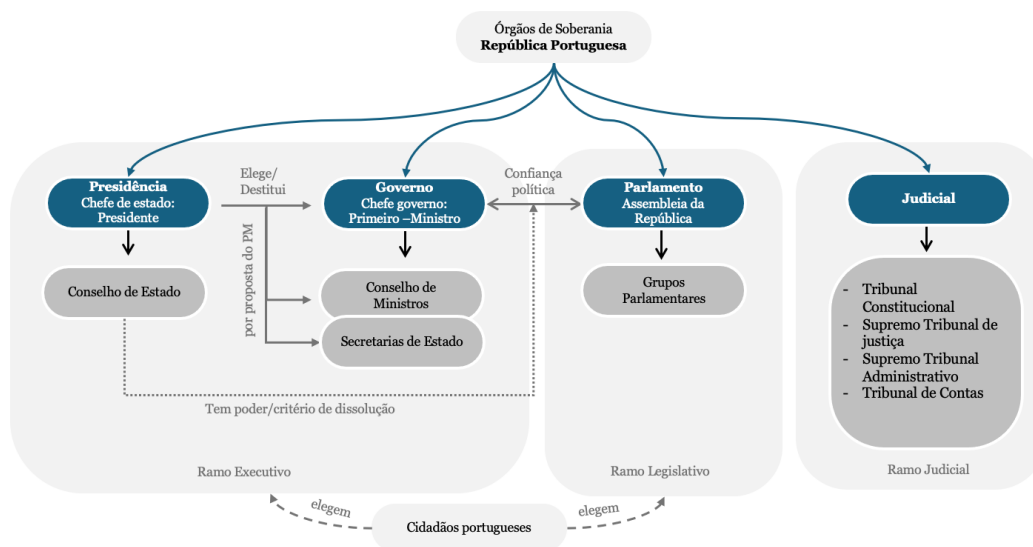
Órgãos de Soberania
**República Portuguesa**

**Presidência**
Chefe de estado:
Presidente

Elege/
Destitui

**Governo**
Chefe governo:
Primeiro –Ministro

Confiança
política

**Parlamento**
Assembleia da
República

**Judicial**

Conselho de Estado

por proposta do PM

Conselho de
Ministros

Secretarias de Estado

Grupos
Parlamentares

- Tribunal Constitucional
- Supremo Tribunal de justiça
- Supremo Tribunal Administrativo
- Tribunal de Contas

Tem poder/critério de dissolução

Ramo Executivo

Ramo Legislativo

Ramo Judicial

elegem

Cidadãos portugueses

elegem